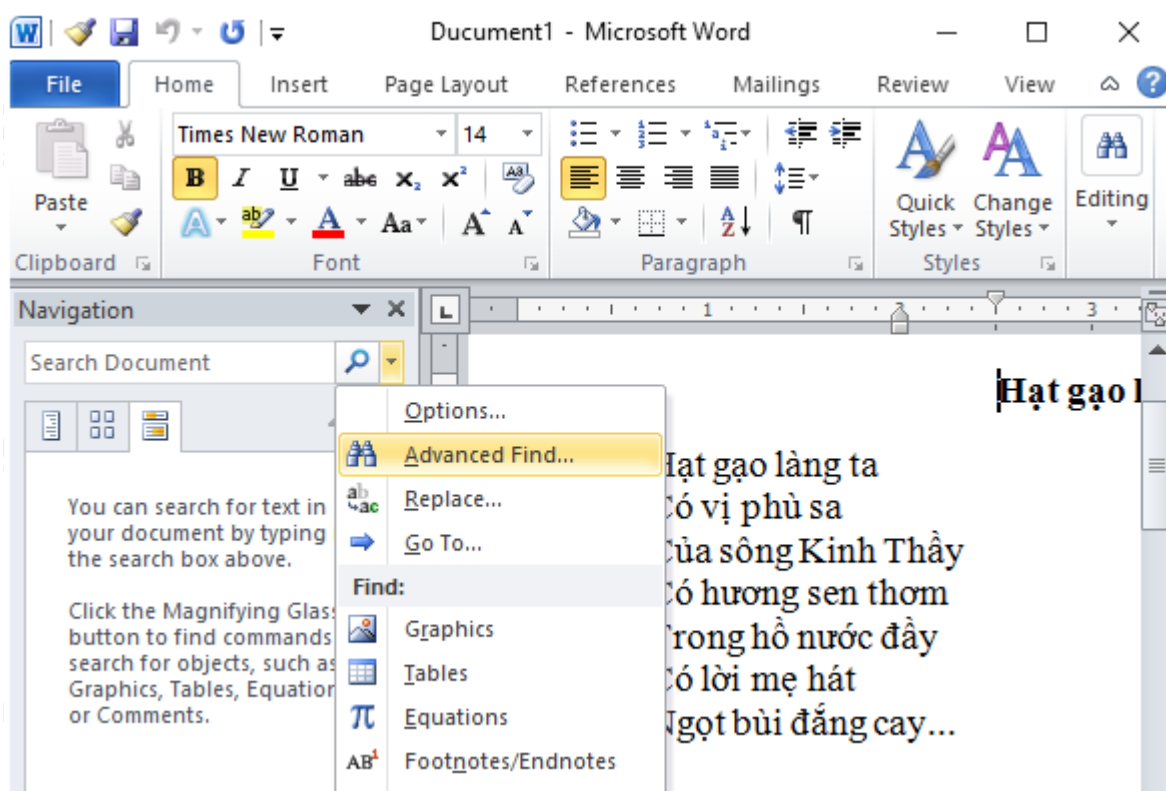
Ducument1 - Microsoft Word

File Home Insert Page Layout References Mailings Review View

Times New Roman 14

B I U abc $x_2$ $x^2$

Paste

Clipboard Font Paragraph Styles

Quick Styles Change Styles Editing

Navigation

Search Document

You can search for text in your document by typing the search box above.

Click the Magnifying Glass button to find commands search for objects, such as Graphics, Tables, Equation or Comments.

Options...
Advanced Find...
Replace...
Go To...
Find:
Graphics
Tables
Equations
Footnotes/Endnotes

Hạt gạo l

Hạt gạo làng ta
Có vị phù sa
Của sông Kinh Thầy
Có hương sen thơm
Trong hồ nước đầy
Có lời mẹ hát
Ngọt bùi đắng cay...